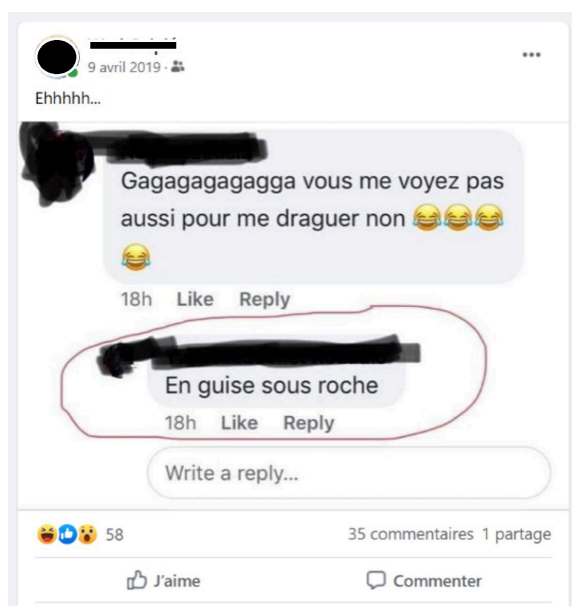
9 avril 2019 ·

Ehhhhh...

Gagagagagagga vous me voyez pas aussi pour me draguer non 😂😂😂😂

18h Like Reply

En guise sous roche

18h Like Reply

Write a reply...

58

35 commentaires 1 partage

J'aime

Commenter